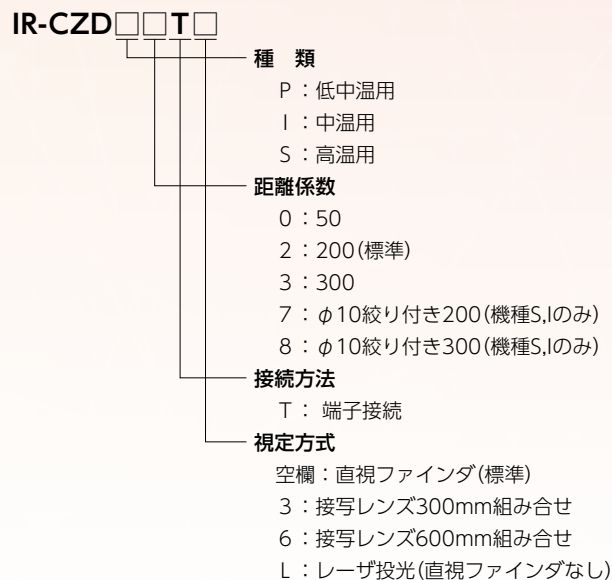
IR-CZD□□T□

種　類
P：低中温用
I：中温用
S：高温用

距離係数
0：50
2：200(標準)
3：300
7：φ10絞り付き200(機種S,Iのみ)
8：φ10絞り付き300(機種S,Iのみ)

接続方法
T：端子接続

視定方式
空欄：直視ファインダ(標準)
3：接写レンズ300mm組み合せ
6：接写レンズ600mm組み合せ
L：レーザ投光(直視ファインダなし)